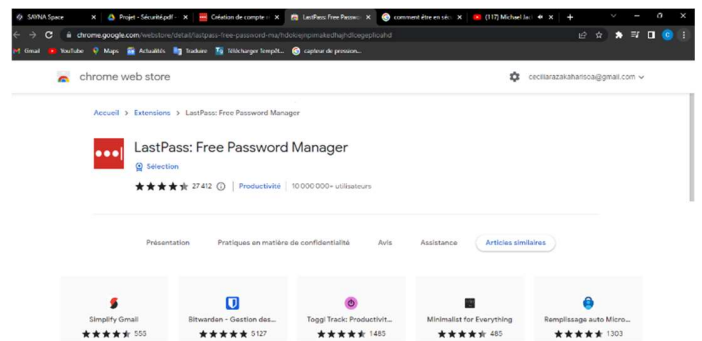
SAYNA Space ×
Projet - Sécurité.pdf - ×
Création de compte ×
LastPass: Free Passwo ×
comment être en séc ×
(117) Michael Jac ×
+

chrome.google.com/webstore/detail/lastpass-free-password-ma/hdokiejnpimakedhajhdlcegeplioahd

Gmail
YouTube
Maps
Actualités
Traduire
Télécharger Tempêt...
capteur de pression...

chrome web store

cecilarazakaharisoa@gmail.com

Accueil > Extensions > LastPass: Free Password Manager

LastPass: Free Password Manager

Sélection

27 412 | Productivité | 10 000 000+ utilisateurs

Présentation
Pratiques en matière de confidentialité
Avis
Assistance
Articles similaires

Simplify Gmail
555

Bitwarden - Gestion des...
5127

Toggl Track: Productivit...
1485

Minimalist for Everything
485

Remplissage auto Micro...
1303